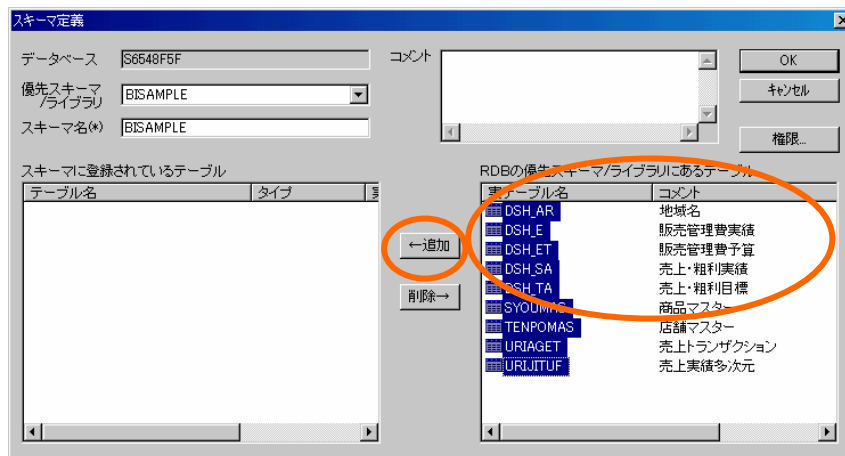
スキーマ定義

データベース S6548F5F

優先スキーマ/ライブラリ BISAMPLE

スキーマ名(*) BISAMPLE

コメント

OK

キャンセル

権限...

スキーマに登録されているテーブル

| テーブル名 | タイプ |
|---|---|

←追加

削除→

RDBの優先スキーマ/ライブラリにあるテーブル

| テーブル名 | コメント |
|---|---|
| DSH_AR | 地域名 |
| DSH_E | 販売管理費実績 |
| DSH_ET | 販売管理費予算 |
| DSH_SA | 売上・粗利実績 |
| DSH_TA | 売上・粗利目標 |
| SYOUMAS | 商品マスター |
| TENPOMAS | 店舗マスター |
| URIAGET | 売上トランザクション |
| URIJITUF | 売上実績多次元 |